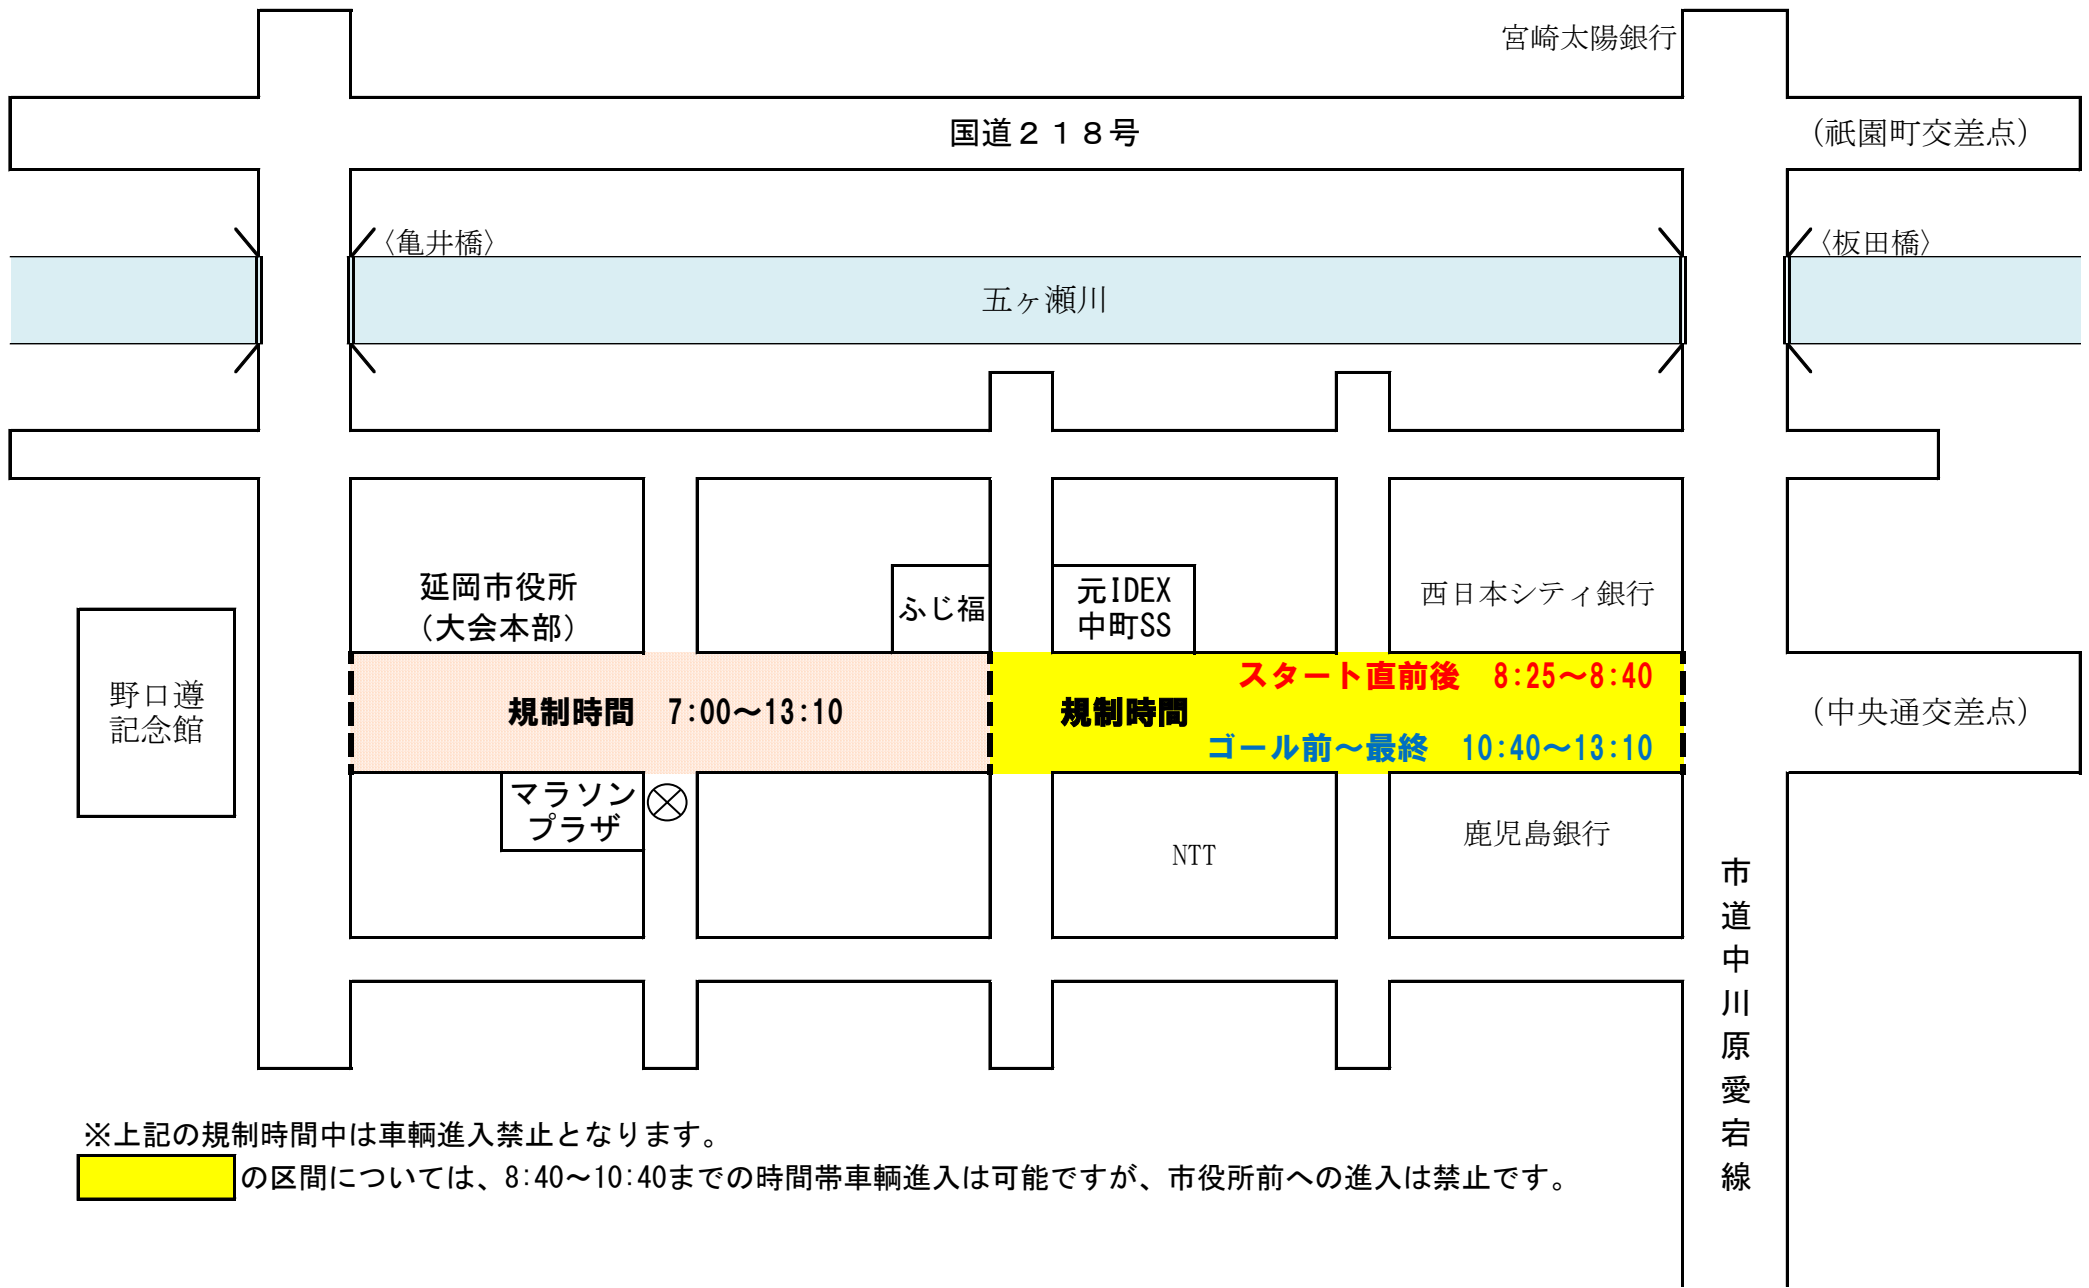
宮崎太陽銀行

国道２１８号

（祇園町交差点）

〈亀井橋〉

〈板田橋〉

五ヶ瀬川

延岡市役所
（大会本部）

ふじ福

元IDEX
中町SS

西日本シティ銀行

野口遵
記念館

規制時間　7:00～13:10

規制時間

スタート直前後　8:25～8:40

ゴール前～最終　10:40～13:10

（中央通交差点）

マラソン
プラザ

NTT

鹿児島銀行

市道中川原愛宕線

※上記の規制時間中は車輌進入禁止となります。

の区間については、8:40～10:40までの時間帯車輌進入は可能ですが、市役所前への進入は禁止です。